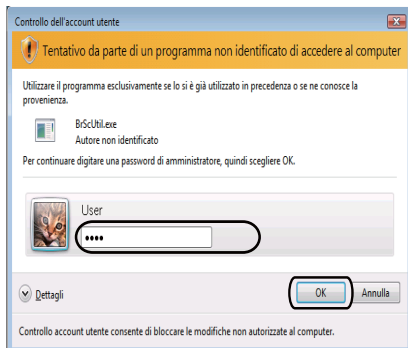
Controllo dell'account utente

Tentativo da parte di un programma non identificato di accedere al computer

Utilizzare il programma esclusivamente se lo si è già utilizzato in precedenza o se ne conosce la provenienza.

BrScUtil.exe
Autore non identificato

Per continuare digitare una password di amministratore, quindi scegliere OK.

User
••••

Dettagli

OK

Annulla

Controllo account utente consente di bloccare le modifiche non autorizzate al computer.